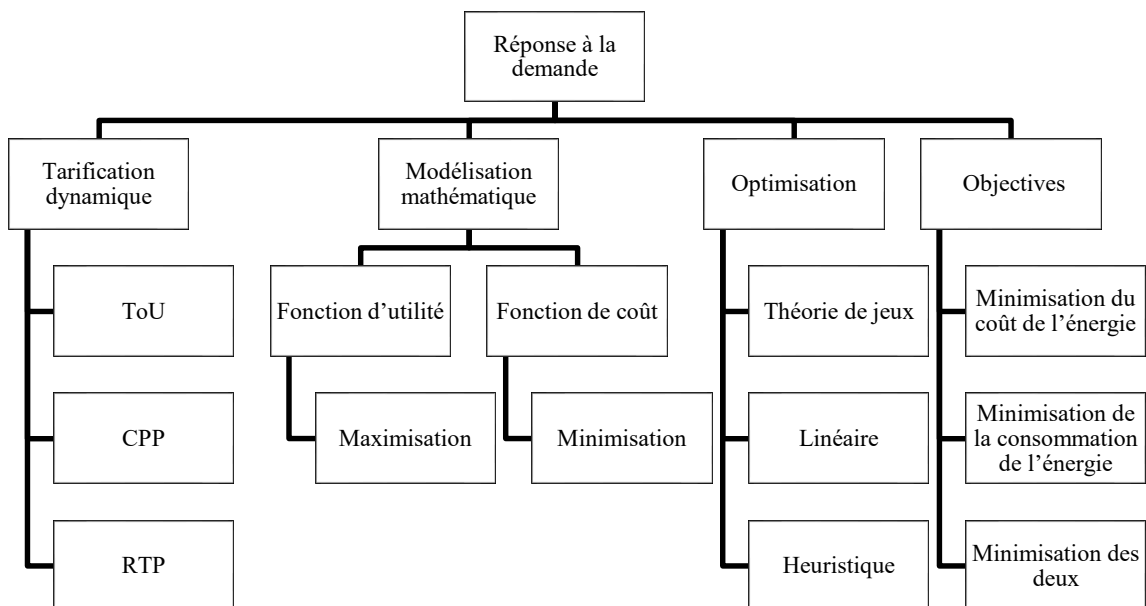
Réponse à la demande

Tarification dynamique

ToU

CPP

RTP

Modélisation mathématique

Fonction d'utilité

Maximisation

Fonction de coût

Minimisation

Optimisation

Théorie de jeux

Linéaire

Heuristique

Objectives

Minimisation du coût de l'énergie

Minimisation de la consommation de l'énergie

Minimisation des deux